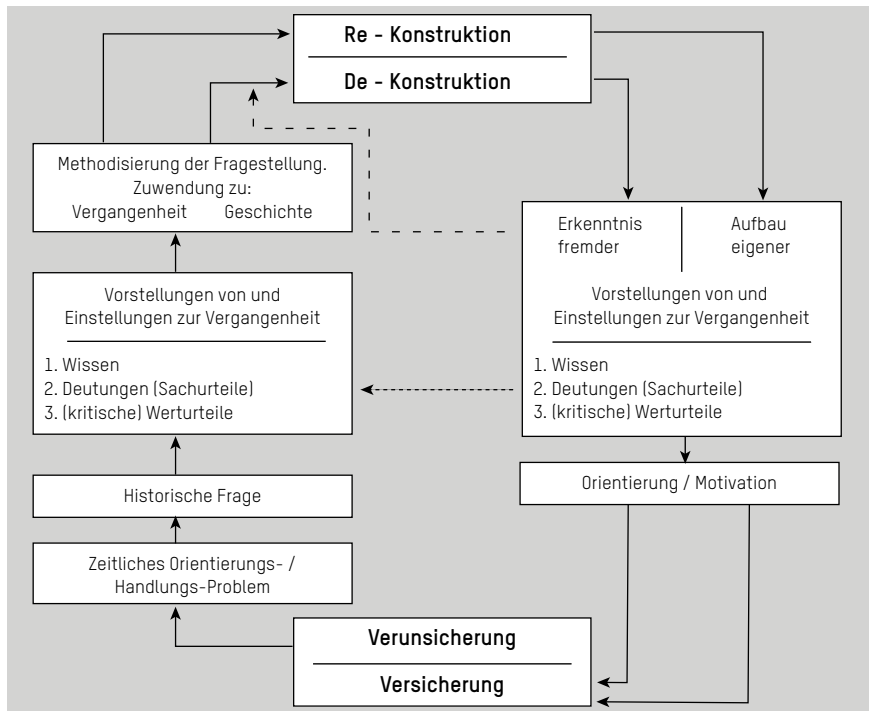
Re - Konstruktion

De - Konstruktion

Methodisierung der Fragestellung.
Zuwendung zu:
Vergangenheit Geschichte

Erkenntnis fremder

Aufbau eigener

Vorstellungen von und Einstellungen zur Vergangenheit

1. Wissen
2. Deutungen (Sachurteile)
3. (kritische) Werturteile

Vorstellungen von und Einstellungen zur Vergangenheit

1. Wissen
2. Deutungen (Sachurteile)
3. (kritische) Werturteile

Orientierung / Motivation

Historische Frage

Zeitliches Orientierungs- / Handlungs-Problem

Verunsicherung

Versicherung